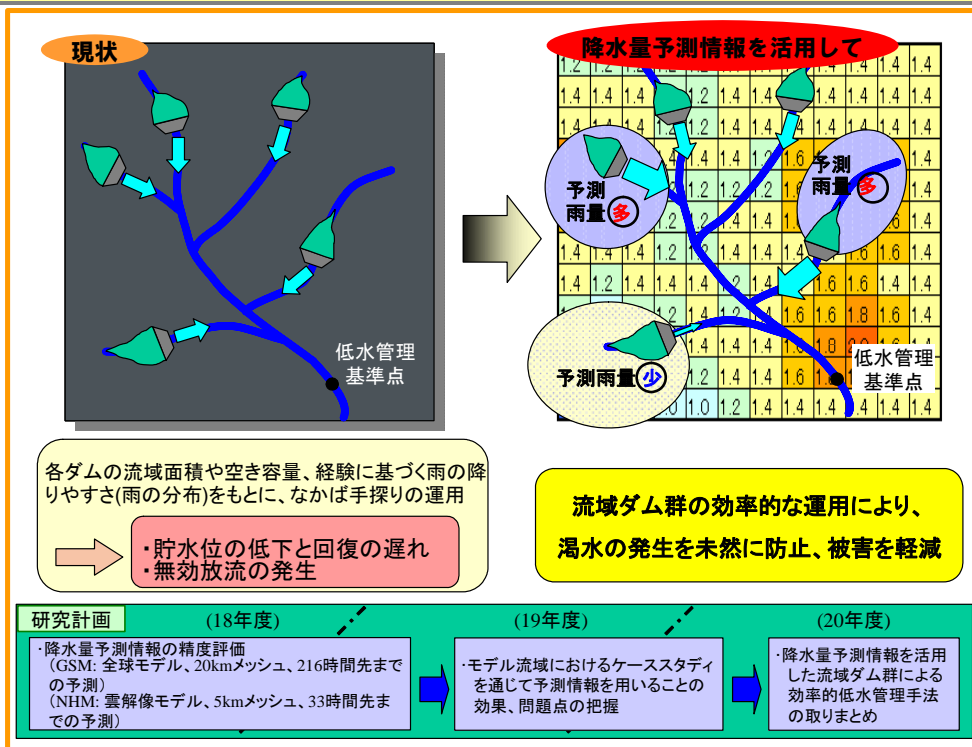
現状

低水管理基準点

降水量予測情報を活用して

| 1.2 | 1.2 | 1.2 | 1.4 | 1.4 | 1.4 | 1.4 | 1.4 | 1.4 | 1.4 | 1.4 | 1.4 | 1.4 | 1.4 |
|---|---|---|---|---|---|---|---|---|---|---|---|---|---|
| 1.4 | 1.4 | 1.4 | 1.4 | 1.4 | 1.4 | 1.2 | 1.4 | 1.4 | 1.4 | 1.4 | 1.4 | 1.4 | 1.4 |
| 1.4 | 1.4 | 1.4 | 1.4 | 1.4 | 1.4 | 1.4 | 1.4 | 1.4 | 1.4 | 1.4 | 1.4 | 1.4 | 1.4 |
| 1.4 | 1.4 | 1.4 | 1.4 | 1.4 | 1.4 | 1.4 | 1.4 | 1.2 | 1.6 | 1.6 | 1.6 | 1.4 | 1.4 |
| 1.4 | 1.4 | 1.4 | 1.4 | 1.2 | 1.2 | 1.2 | 1.4 | 1.4 | 1.6 | 1.6 | 1.6 | 1.6 | 1.4 |
| 1.4 | 1.4 | 1.4 | 1.4 | 1.2 | 1.2 | 1.2 | 1.4 | 1.4 | 1.6 | 1.6 | 1.6 | 1.6 | 1.4 |
| 1.4 | 1.4 | 1.2 | 1.2 | 1.2 | 1.2 | 1.4 | 1.4 | 1.4 | 1.6 | 1.6 | 1.6 | 1.6 | 1.4 |
| 1.4 | 1.2 | 1.2 | 1.4 | 1.4 | 1.4 | 1.4 | 1.2 | 1.4 | 1.6 | 1.6 | 1.6 | 1.4 | 1.4 |
| 1.4 | 1.4 | 1.2 | 1.4 | 1.4 | 1.4 | 1.4 | 1.4 | 1.4 | 1.6 | 1.6 | 1.8 | 1.6 | 1.4 |
| 1.4 | 1.4 | 1.2 | 1.4 | 1.4 | 1.4 | 1.4 | 1.4 | 1.4 | 1.6 | 1.8 | 2.0 | 1.6 | 1.4 |
| 1.4 | 1.4 | 1.4 | 1.2 | 1.4 | 1.4 | 1.4 | 1.6 | 1.6 | 1.6 | 1.4 | 1.4 | 1.4 | 1.4 |
| 1.0 | 1.0 | 1.2 | 1.4 | 1.4 | 1.4 | 1.4 | 1.4 | 1.4 | 1.4 | 1.4 | 1.4 | 1.4 | 1.4 |

予測雨量多

予測雨量多

予測雨量少

低水管理基準点

各ダムの流域面積や空き容量、経験に基づく雨の降りやすさ(雨の分布)をもとに、なかば手探りの運用

・貯水位の低下と回復の遅れ
・無効放流の発生

流域ダム群の効率的な運用により、渇水の発生を未然に防止、被害を軽減

研究計画

(18年度)

(19年度)

(20年度)

・降水量予測情報の精度評価
（GSM: 全球モデル、20kmメッシュ、216時間先までの予測）
（NHM: 雲解像モデル、5kmメッシュ、33時間先までの予測）

・モデル流域におけるケーススタディを通じて予測情報を用いることの効果、問題点の把握

・降水量予測情報を活用した流域ダム群による効率的低水管理手法の取りまとめ